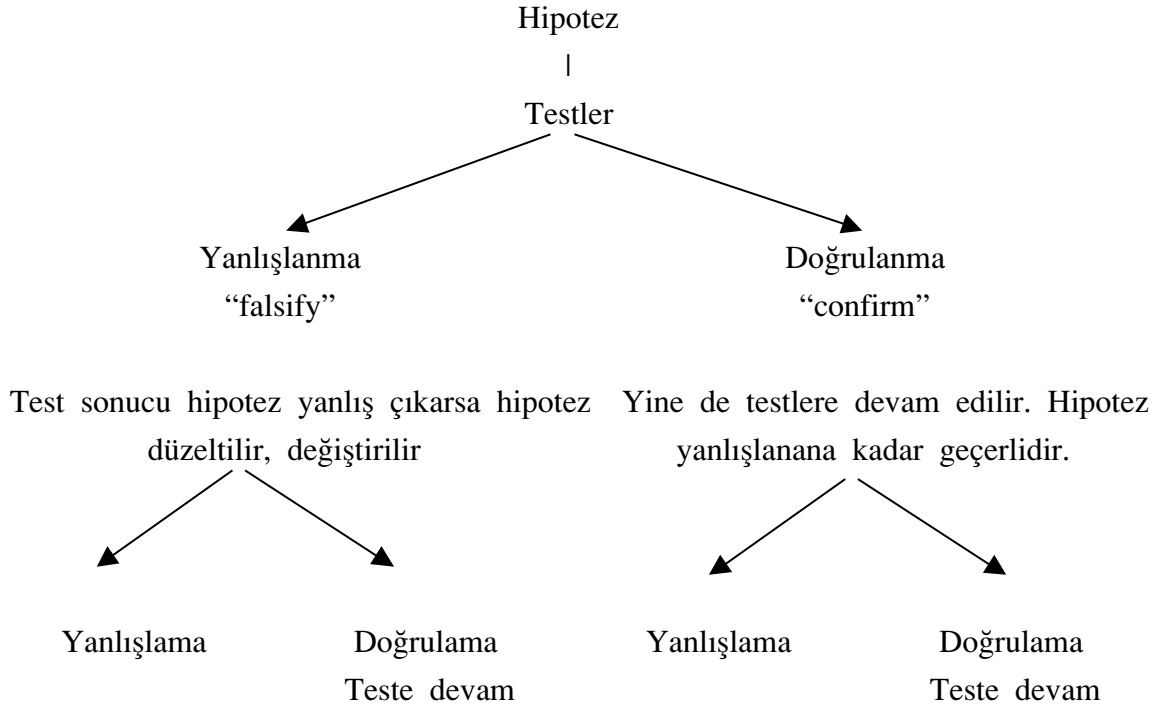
Hipotez

Testler

Yanlışlanma
“falsify”

Test sonucu hipotez yanlış çıkarsa hipotez düzeltilir, değiştirilir

Yanlışlama

Doğrulama
Teste devam

Doğrulanma
“confirm”

Yine de testlere devam edilir. Hipotez yanlışlanana kadar geçerlidir.

Yanlışlama

Doğrulama
Teste devam